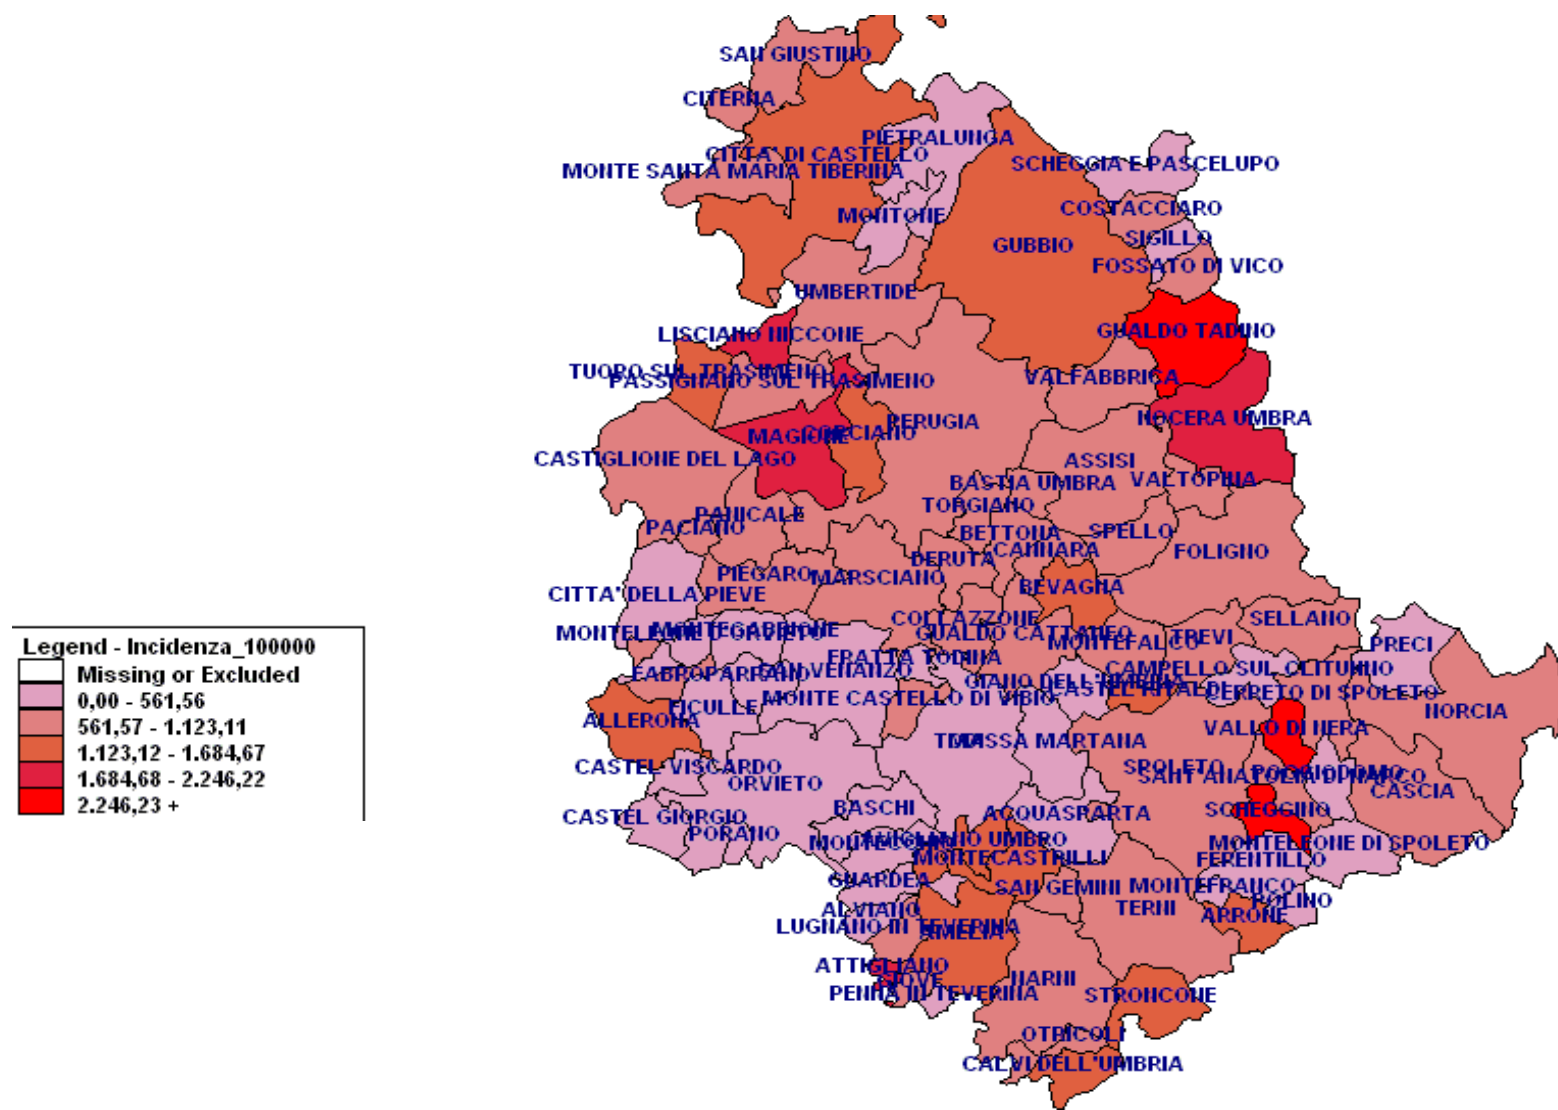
SAN GIUSTINO
CITERNA
PIETRALUNGA
CITTA' DI CASTELLO
MONTE SANTA MARIA TIBERINA
SCHEGGIA E PASCELUPO
COSTACCIARO
MONTONE
GUBBIO
SIGILLO
FOSSATO DI VICO
UMBERTIDE
GUALDO TADINO
LISCIANO NICCONE
TUORO SUL TRASIMENO
PASSIGNANO SUL TRASIMENO
VALFABBRICA
NOCERA UMBRA
PERUGIA
MAGIONE
CORCIANO
CASTIGLIONE DEL LAGO
ASSISI
BASTIA UMBRA
VALTOPINA
TORGIANO
PANICALE
PACIANO
BETTONA
SPELLO
CANNARA
FOLIGNO
DERUTA
PIEGARO
MARSCIANO
BEVAGNA
CITTA' DELLA PIEVE
SELLANO
COLLAZZONE
MONTELEONE D'ORVIETO
MONTEGABBIONE
GUALDO CATTANEO
MONTEFALCO
TREVI
PRECI
FRATTA TODINA
FABRO
PARRANO
SAN VENANZO
CAMPELLO SUL CLITUNNO
GIANO DELL'UMBRIA
CASTEL RITALDI
CERRETO DI SPOLETO
NORCIA
FICULLE
MONTE CASTELLO DI VIBIO
ALLERONA
VALLO DI NERA
TODI
MASSA MARTANA
CASTEL VISCARDO
SPOLETO
SANT'ANATOLIA DI NARCO
POGGIODOMO
ORVIETO
CASCIA
BASCHI
ACQUASPARTA
SCHEGGINO
CASTEL GIORGIO
PORANO
MONTECCHIO
AVIGLIANO UMBRO
MONTELEONE DI SPOLETO
MONTECASTRILLI
FERENTILLO
GUARDEA
SAN GEMINI
MONTEFRANCO
POLINO
TERNI
ALVIANO
ARRONE
LUGNANO IN TEVERINA
AMELIA
ATTIGLIANO
GIOVE
NARNI
PENNA IN TEVERINA
STRONCONE
OTRICOLI
CALVI DELL'UMBRIA

Legend - Incidenza_100000
Missing or Excluded
0,00 - 561,56
561,57 - 1.123,11
1.123,12 - 1.684,67
1.684,68 - 2.246,22
2.246,23 +